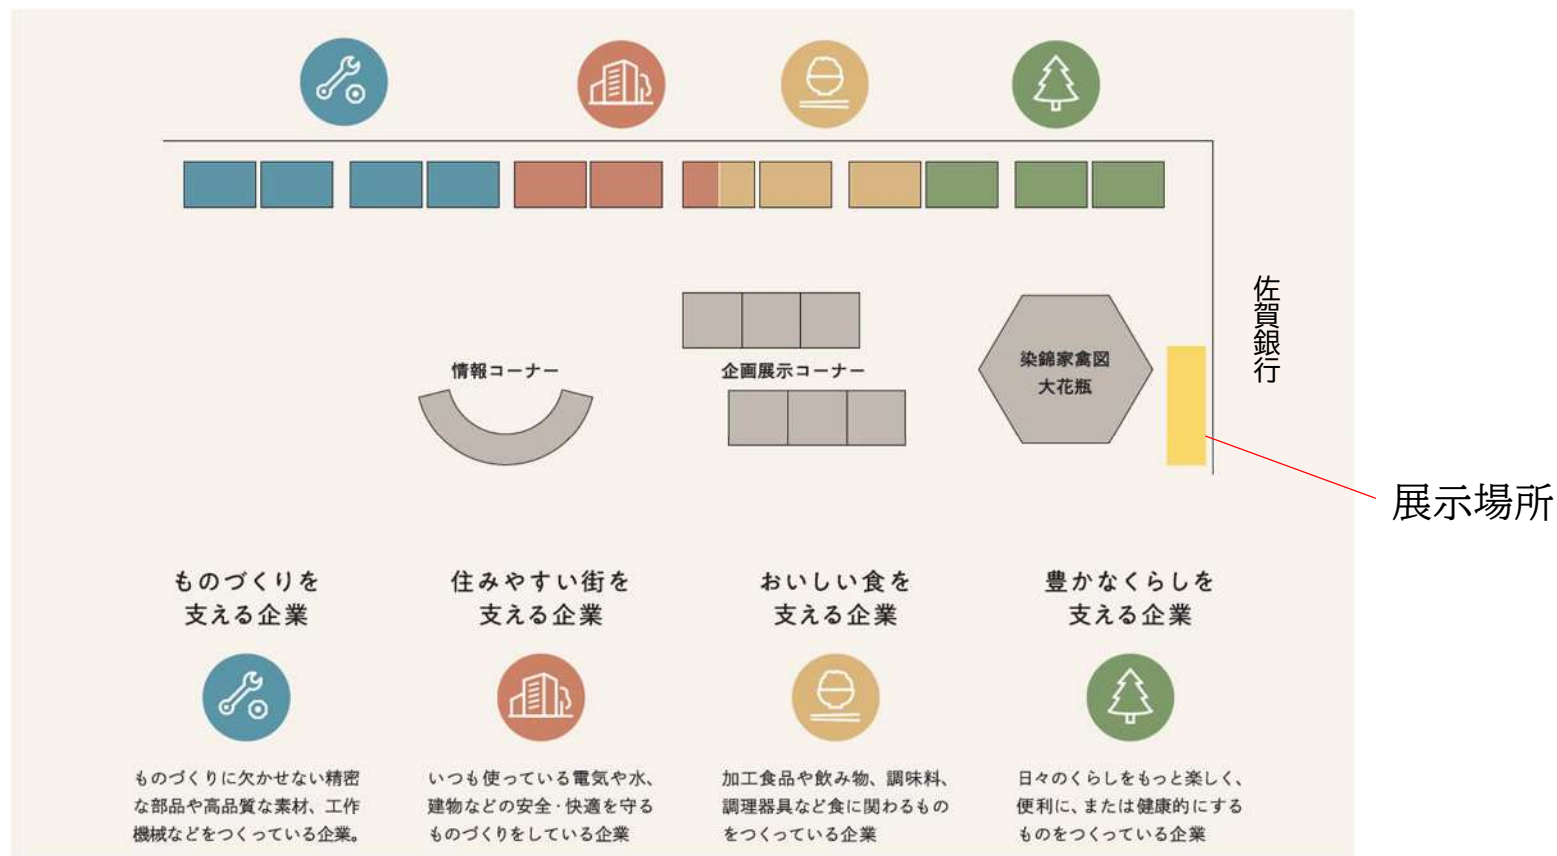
佐賀銀行

情報コーナー

企画展示コーナー

染錦家禽図
大花瓶

展示場所

ものづくりを
支える企業

ものづくりに欠かせない精密な部品や高品質な素材、工作機械などをつくっている企業。

住みやすい街を
支える企業

いつも使っている電気や水、建物などの安全・快適を守るものづくりをしている企業

おいしい食を
支える企業

加工食品や飲み物、調味料、調理器具など食に関わるものをつくっている企業

豊かなくらしを
支える企業

日々のくらしをもっと楽しく、便利に、または健康的にするものをつくっている企業